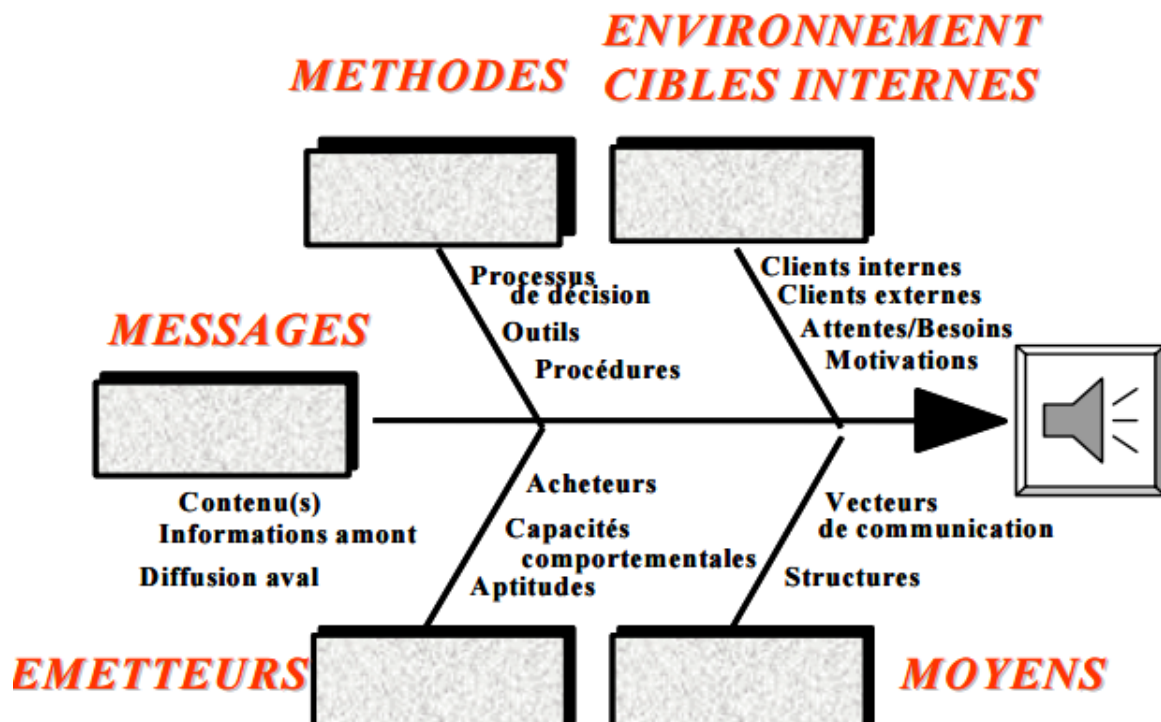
METHODES

ENVIRONNEMENT
CIBLES INTERNES

Processus
de décision
Outils
Procédures

Clients internes
Clients externes
Attentes/Besoins
Motivations

MESSAGES

Contenu(s)
Informations amont
Diffusion aval

Acheteurs
Capacités
comportementales
Aptitudes

Vecteurs
de communication
Structures

EMETTEURS

MOYENS